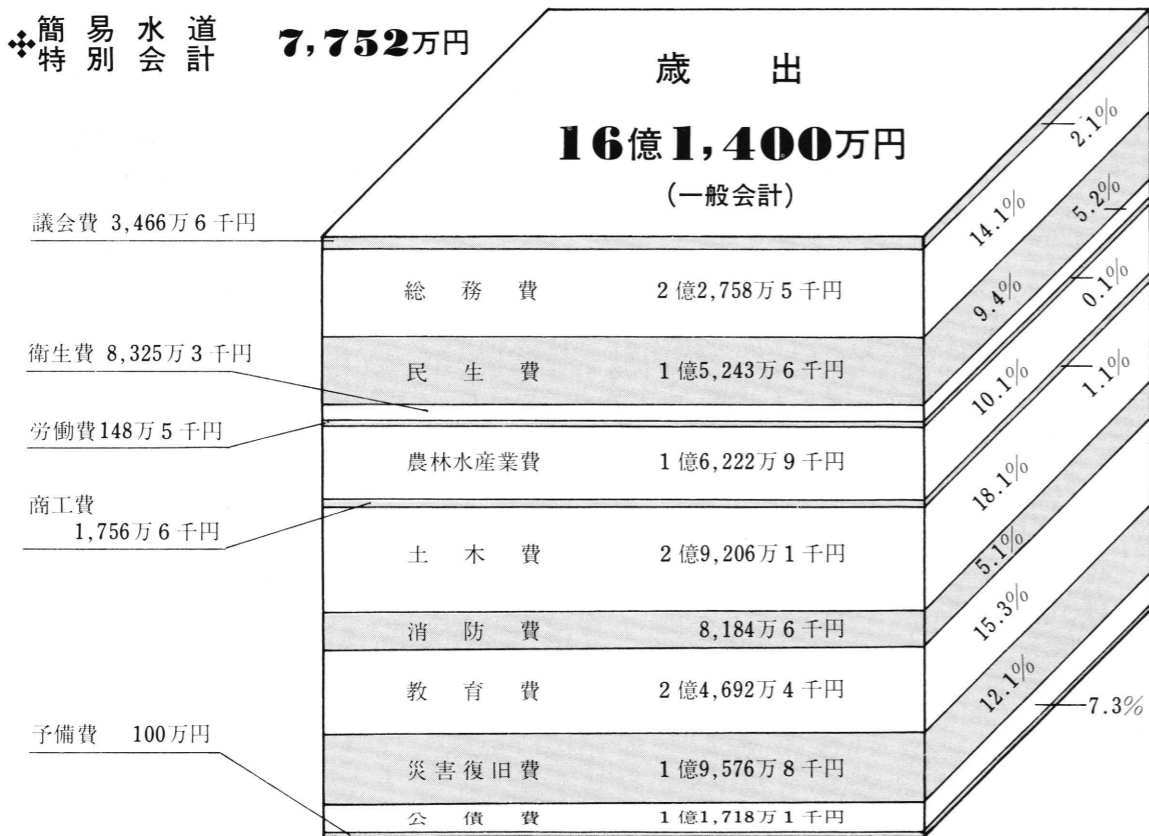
❖簡易水道特別会計 7,752万円

歳出
16億1,400万円
(一般会計)

議会費 3,466万6千円
総務費 2億2,758万5千円
衛生費 8,325万3千円
民生費 1億5,243万6千円
労働費148万5千円
農林水産業費 1億6,222万9千円
商工費 1,756万6千円
土木費 2億9,206万1千円
消防費 8,184万6千円
教育費 2億4,692万4千円
予備費 100万円
災害復旧費 1億9,576万8千円
公債費 1億1,718万1千円

2.1%
14.1%
5.2%
9.4%
0.1%
10.1%
1.1%
18.1%
5.1%
15.3%
12.1%
7.3%